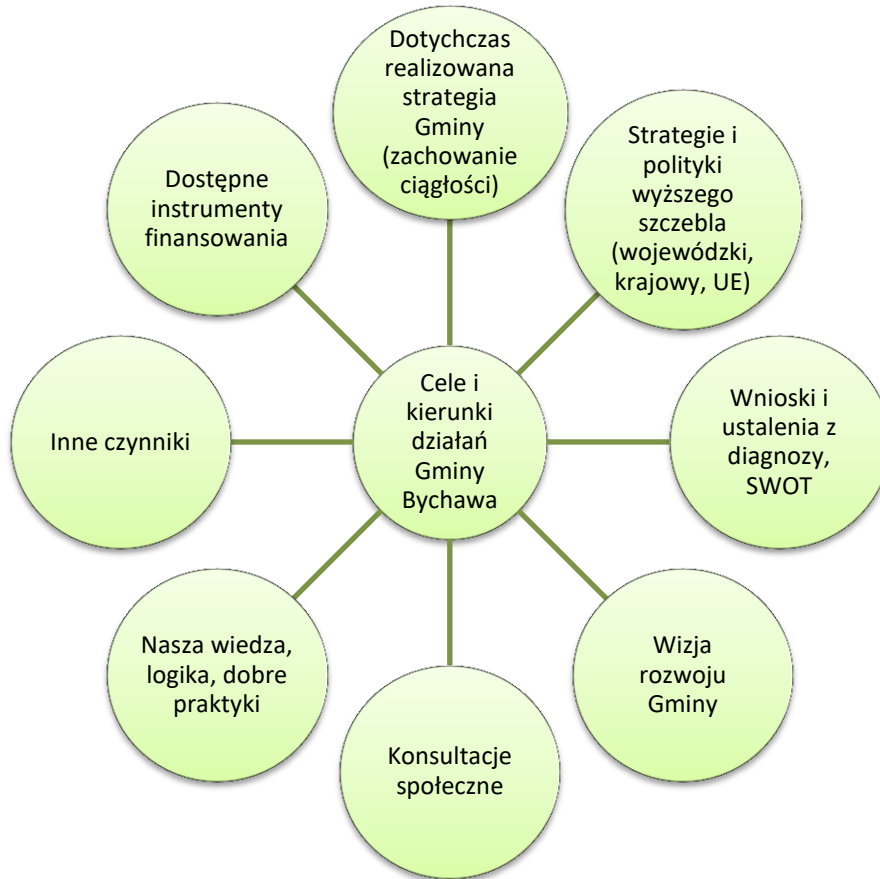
Cele i kierunki działań Gminy Bychawa

Dotychczas realizowana strategia Gminy (zachowanie ciągłości)

Strategie i polityki wyższego szczebla (wojewódzki, krajowy, UE)

Wnioski i ustalenia z diagnozy, SWOT

Wizja rozwoju Gminy

Konsultacje społeczne

Nasza wiedza, logika, dobre praktyki

Inne czynniki

Dostępne instrumenty finansowania